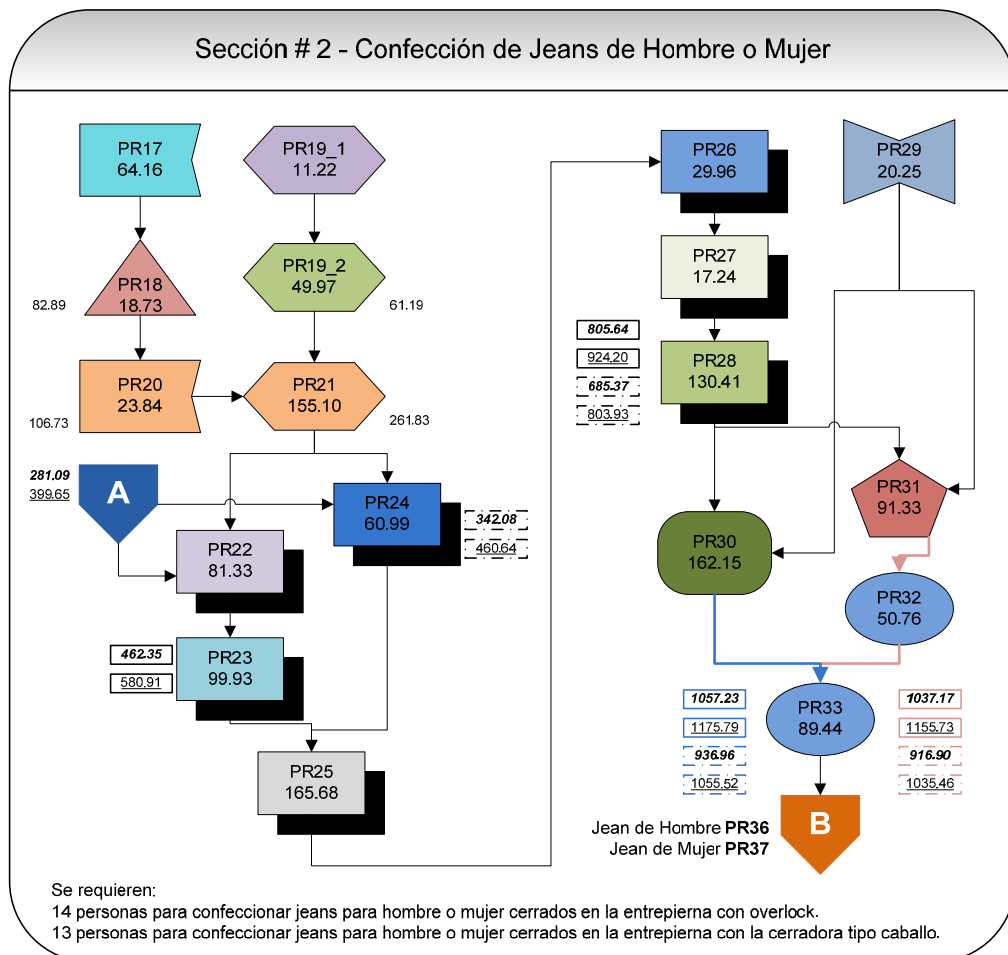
Sección # 2 - Confección de Jeans de Hombre o Mujer

PR17
64.16

PR19_1
11.22

PR18
18.73

82.89

PR19_2
49.97

61.19

PR20
23.84

106.73

PR21
155.10

261.83

281.09
399.65

A

PR24
60.99

342.08
460.64

PR22
81.33

462.35
580.91

PR23
99.93

PR25
165.68

PR26
29.96

PR29
20.25

PR27
17.24

805.64
924.20
685.37
803.93

PR28
130.41

PR31
91.33

PR30
162.15

PR32
50.76

1057.23
1175.79
936.96
1055.52

PR33
89.44

1037.17
1155.73
916.90
1035.46

Jean de Hombre **PR36**
Jean de Mujer **PR37**

B

Se requieren:
14 personas para confeccionar jeans para hombre o mujer cerrados en la entrepierna con overlock.
13 personas para confeccionar jeans para hombre o mujer cerrados en la entrepierna con la cerradora tipo caballo.